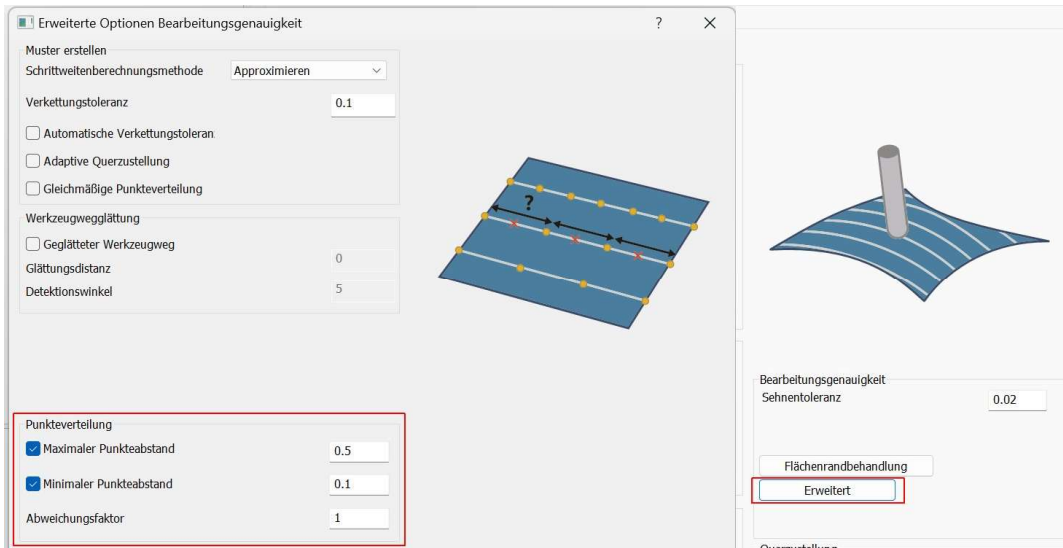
Erweiterte Optionen Bearbeitungsgenauigkeit ? ×

Muster erstellen
Schrittweitenberechnungsmethode Approximieren
Verkettungstoleranz 0.1
Automatische Verkettungstoleran
Adaptive Querzustellung
Gleichmäßige Punkteverteilung

Werkzeugwegglättung
Geglätteter Werkzeugweg
Glättungsdistanz 0
Detektionswinkel 5

?

Punkteverteilung
Maximaler Punkteabstand 0.5
Minimaler Punkteabstand 0.1
Abweichungsfaktor 1

Bearbeitungsgenauigkeit
Sehnentoleranz 0.02
Flächenrandbehandlung
Erweitert
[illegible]